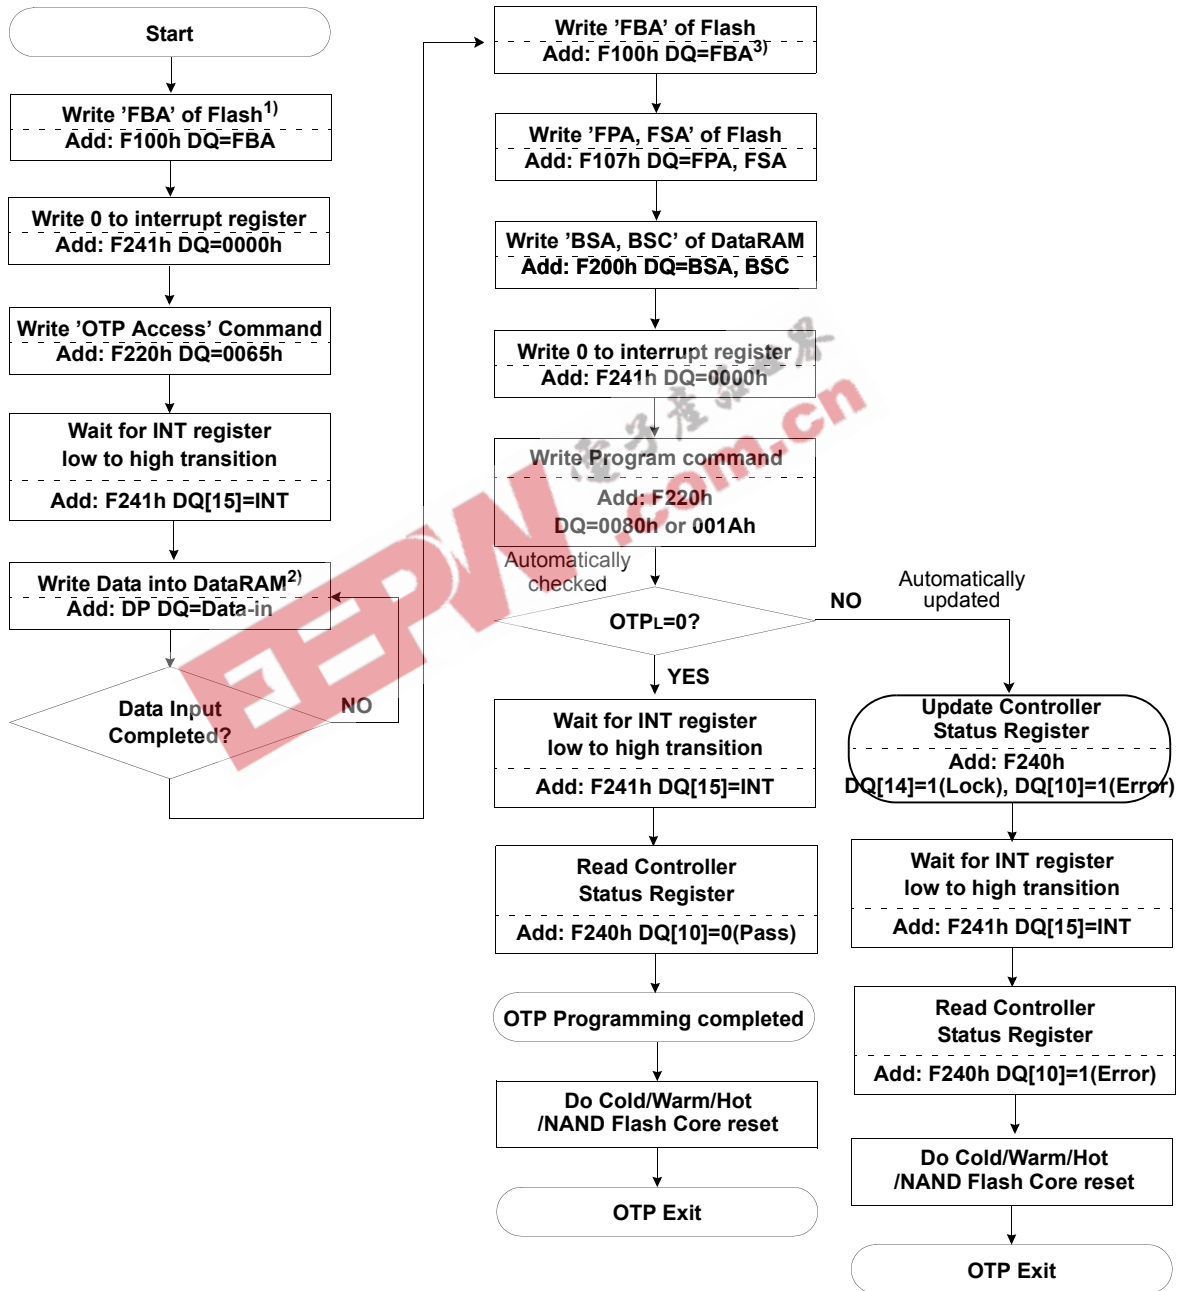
Start

Write 'FBA' of Flash$^{1)}$
Add: F100h DQ=FBA

Write 0 to interrupt register
Add: F241h DQ=0000h

Write 'OTP Access' Command
Add: F220h DQ=0065h

Wait for INT register
low to high transition
Add: F241h DQ[15]=INT

Write Data into DataRAM$^{2)}$
Add: DP DQ=Data-in

Data Input
Completed?

NO

Write 'FBA' of Flash
Add: F100h DQ=FBA$^{3)}$

Write 'FPA, FSA' of Flash
Add: F107h DQ=FPA, FSA

Write 'BSA, BSC' of DataRAM
Add: F200h DQ=BSA, BSC

Write 0 to interrupt register
Add: F241h DQ=0000h

Write Program command
Add: F220h
DQ=0080h or 001Ah

Automatically
checked

OTP$_L$=0?

NO

Automatically
updated

YES

Wait for INT register
low to high transition
Add: F241h DQ[15]=INT

Read Controller
Status Register
Add: F240h DQ[10]=0(Pass)

OTP Programming completed

Do Cold/Warm/Hot
/NAND Flash Core reset

OTP Exit

Update Controller
Status Register
Add: F240h
DQ[14]=1(Lock), DQ[10]=1(Error)

Wait for INT register
low to high transition
Add: F241h DQ[15]=INT

Read Controller
Status Register
Add: F240h DQ[10]=1(Error)

Do Cold/Warm/Hot
/NAND Flash Core reset

OTP Exit

EEPW.com.cn